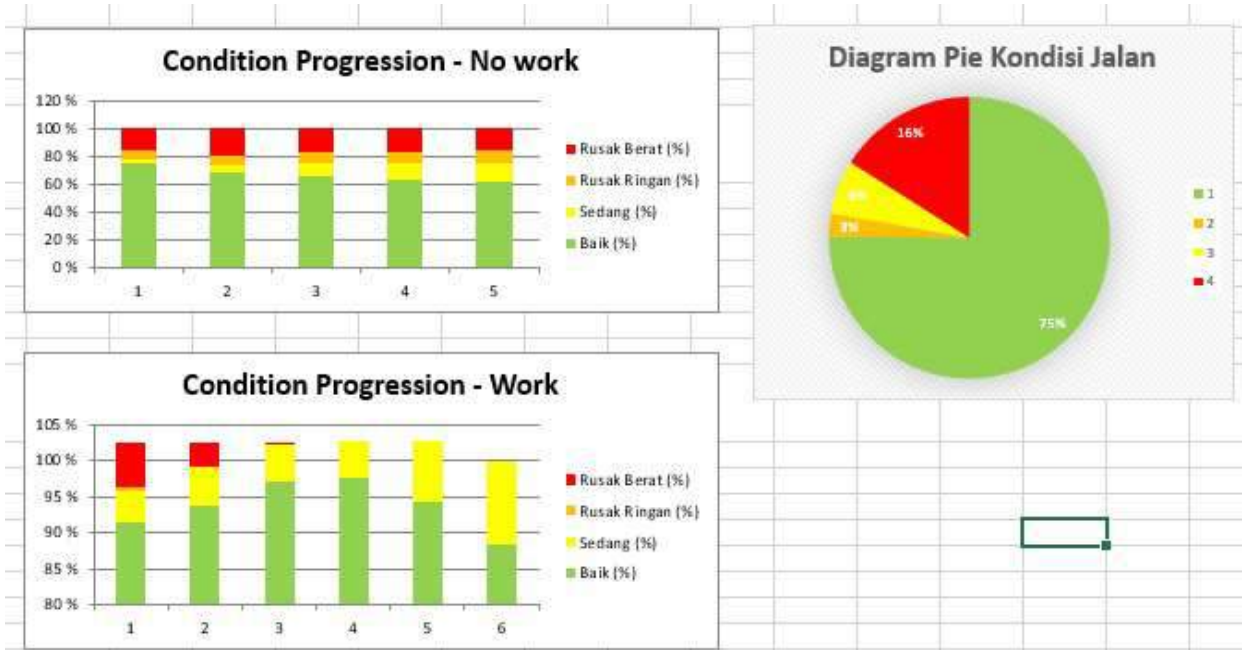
Condition Progression - No work

120 %
100 %
80 %
60 %
40 %
20 %
0 %

1 2 3 4 5

Rusak Berat (%)
Rusak Ringan (%)
Sedang (%)
Baik (%)

Diagram Pie Kondisi Jalan

16%
6%
3%
75%

1
2
3
4

Condition Progression - Work

105 %
100 %
95 %
90 %
85 %
80 %

1 2 3 4 5 6

Rusak Berat (%)
Rusak Ringan (%)
Sedang (%)
Baik (%)